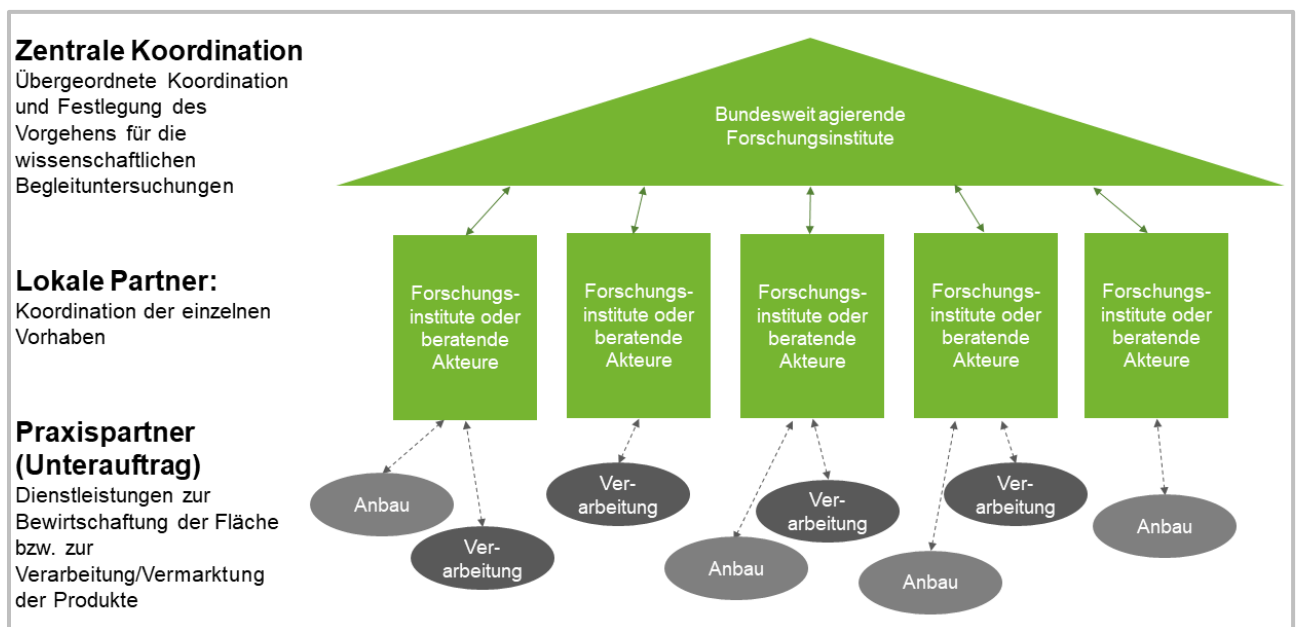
Zentrale Koordination
Übergeordnete Koordination und Festlegung des Vorgehens für die wissenschaftlichen Begleituntersuchungen

Bundesweit agierende Forschungsinstitute

Lokale Partner:
Koordination der einzelnen Vorhaben

Forschungsinstitute oder beratende Akteure

Forschungsinstitute oder beratende Akteure

Forschungsinstitute oder beratende Akteure

Forschungsinstitute oder beratende Akteure

Forschungsinstitute oder beratende Akteure

Praxispartner (Unterauftrag)
Dienstleistungen zur Bewirtschaftung der Fläche bzw. zur Verarbeitung/Vermarktung der Produkte

Anbau

Verarbeitung

Verarbeitung

Verarbeitung

Anbau

Verarbeitung

Anbau

Anbau